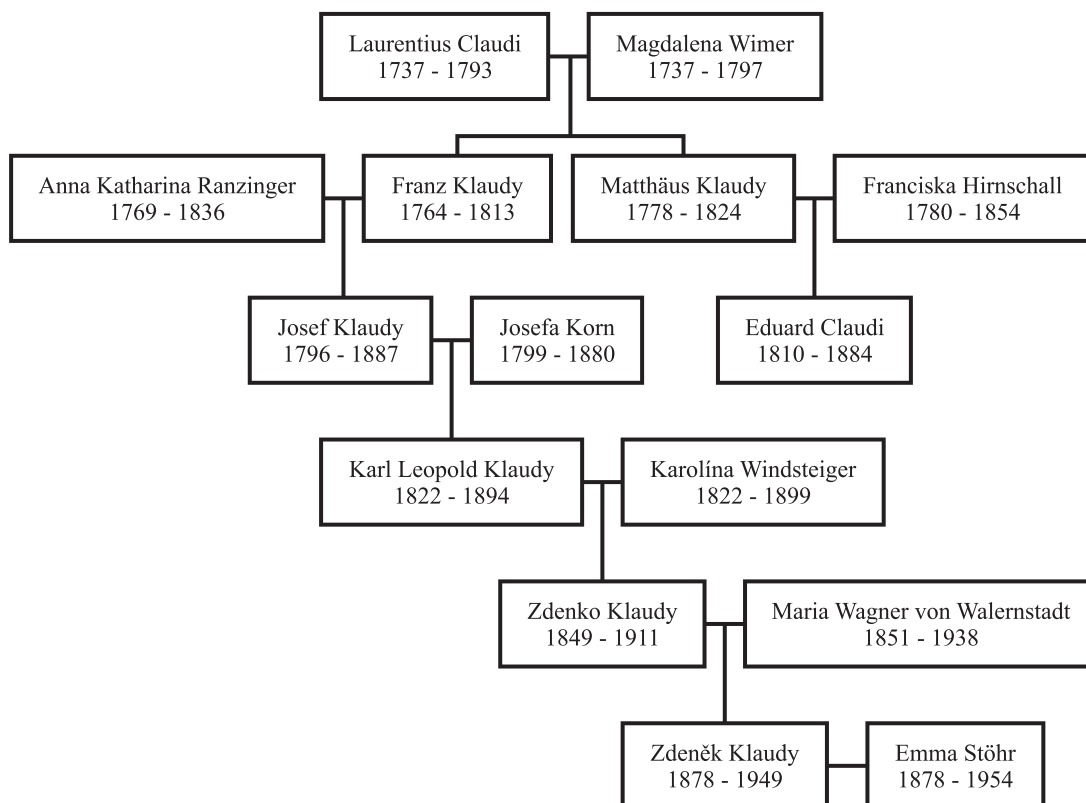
Laurentius Claudi
1737 - 1793

Magdalena Wimer
1737 - 1797

Anna Katharina Ranzinger
1769 - 1836

Franz Klaudy
1764 - 1813

Matthäus Klaudy
1778 - 1824

Franciska Hirnschall
1780 - 1854

Josef Klaudy
1796 - 1887

Josefa Korn
1799 - 1880

Eduard Claudi
1810 - 1884

Karl Leopold Klaudy
1822 - 1894

Karolína Windsteiger
1822 - 1899

Zdenko Klaudy
1849 - 1911

Maria Wagner von Walernstadt
1851 - 1938

Zdeněk Klaudy
1878 - 1949

Emma Stöhr
1878 - 1954